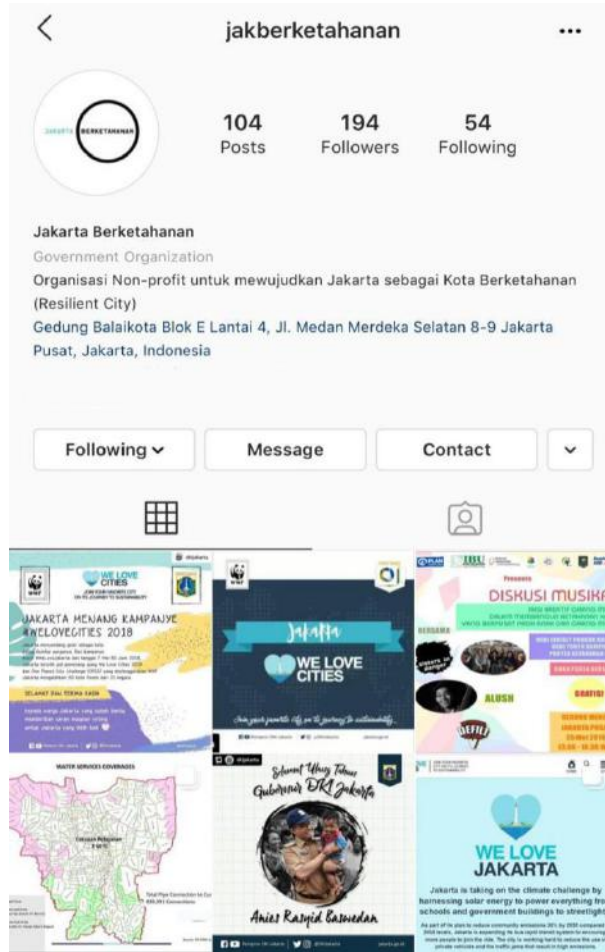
jakberketahanan

JAKARTA BERKETAHANAN

104 Posts
194 Followers
54 Following

Jakarta Berketahanan
Government Organization
Organisasi Non-profit untuk mewujudkan Jakarta sebagai Kota Berketahanan (Resilient City)
Gedung Balaikota Blok E Lantai 4, Jl. Medan Merdeka Selatan 8-9 Jakarta Pusat, Jakarta, Indonesia

Following
Message
Contact

WE LOVE CITIES
JAKARTA MENANG KAMPANYE #WELOVECITIES 2018
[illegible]
SELAMAT DAN TERIMA KASIH
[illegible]

Jakarta
WE LOVE CITIES
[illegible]

Presents
DISKUSI MUSIKA
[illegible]
ALOSH
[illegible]

WATER SERVICES COVERAGES
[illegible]

Selamat Ulang Tahun Gubernur DKI Jakarta
Anies Rasyid Baswedan

WE LOVE JAKARTA
Jakarta is taking on the climate challenge by harnessing solar energy to power everything fro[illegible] schools and government buildings to streetligh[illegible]
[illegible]